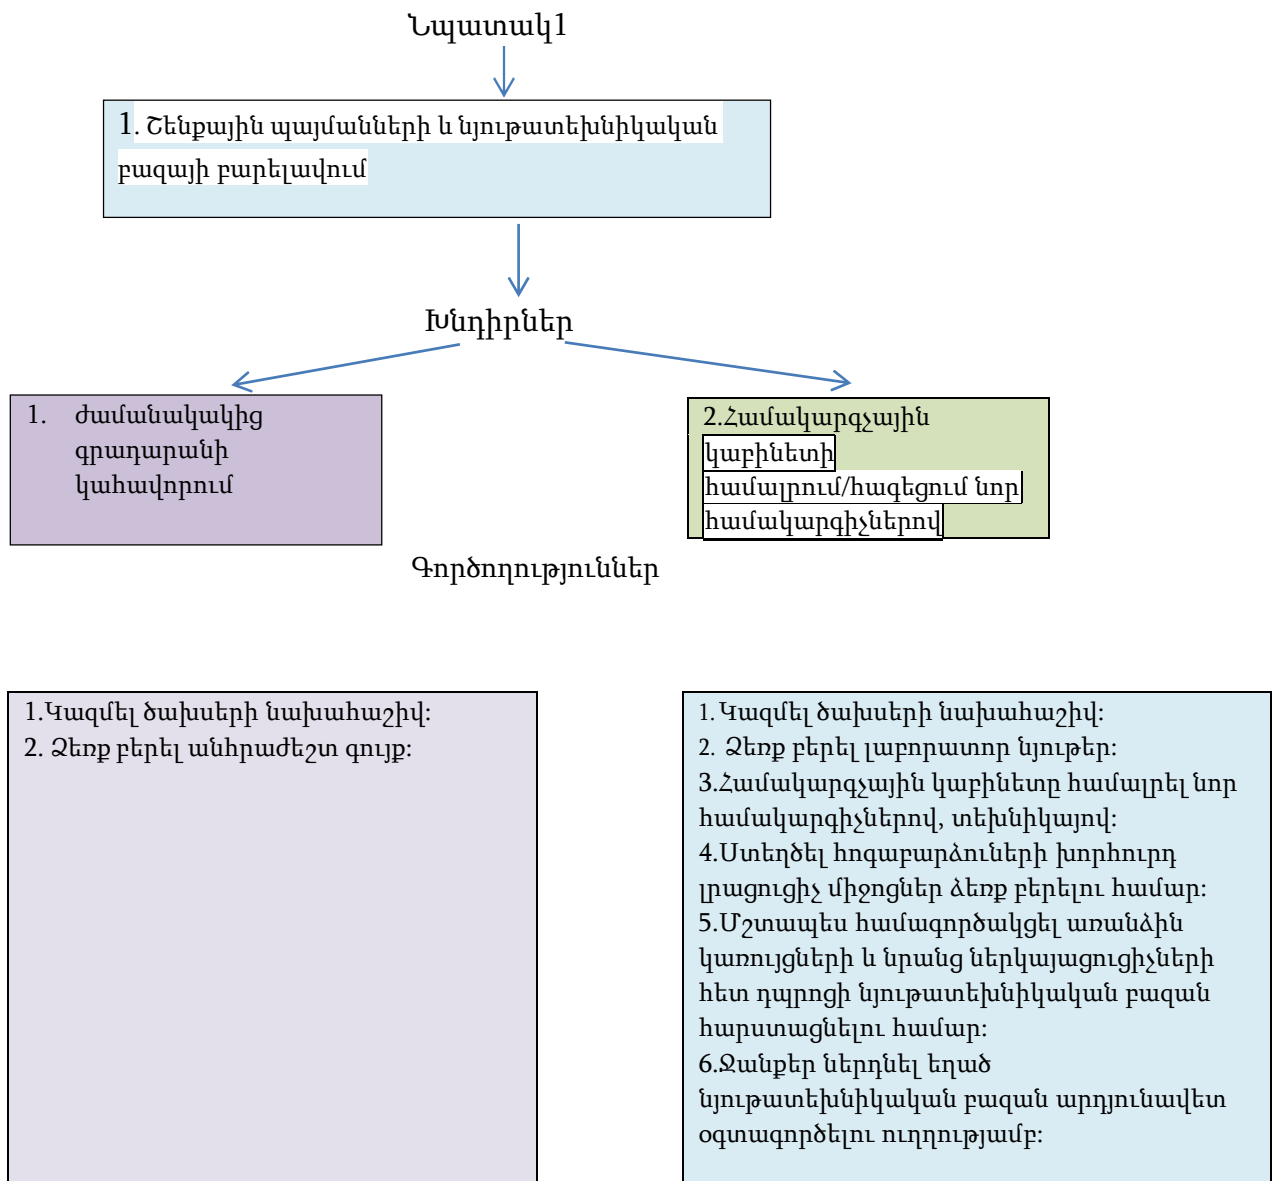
Նպատակ1

1. Շենքային պայմանների և նյութատեխնիկական բազայի բարելավում

Խնդիրներ

1. Ժամանակակից գրադարանի կահավորում

2.Համակարգչային կաբինետի համալրում/հագեցում նոր համակարգիչներով

Գործողություններ

1.Կազմել ծախսերի նախահաշիվ:
2. Ձեռք բերել անհրաժեշտ գույք:

1. Կազմել ծախսերի նախահաշիվ:
2. Ձեռք բերել լաբորատոր նյութեր:
3.Համակարգչային կաբինետը համալրել նոր համակարգիչներով, տեխնիկայով:
4.Ստեղծել հոգաբարձուների խորհուրդ լրացուցիչ միջոցներ ձեռք բերելու համար:
5.Մշտապես համագործակցել առանձին կառույցների և նրանց ներկայացուցիչների հետ դպրոցի նյութատեխնիկական բազան հարստացնելու համար:
6.Ջանքեր ներդնել եղած նյութատեխնիկական բազան արդյունավետ օգտագործելու ուղղությամբ: